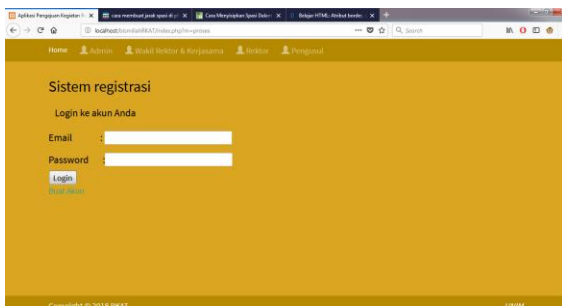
Aplikasi Pengajuan Kegiatan | × | cara membuat jarak spasi di | × | Cara Menyisipkan Spasi Dalam | × | Belajar HTML: Atribut border | ×

localhost/simlabPKAT/index.php?m=proses

Q Search

Home Admin Wakil Rektor & Kerjasama Rektor Pengusul

Sistem registrasi

Login ke akun Anda

Email :

Password :

Login

Buat Akun

Copyright © 2015 PKAT

UNIM